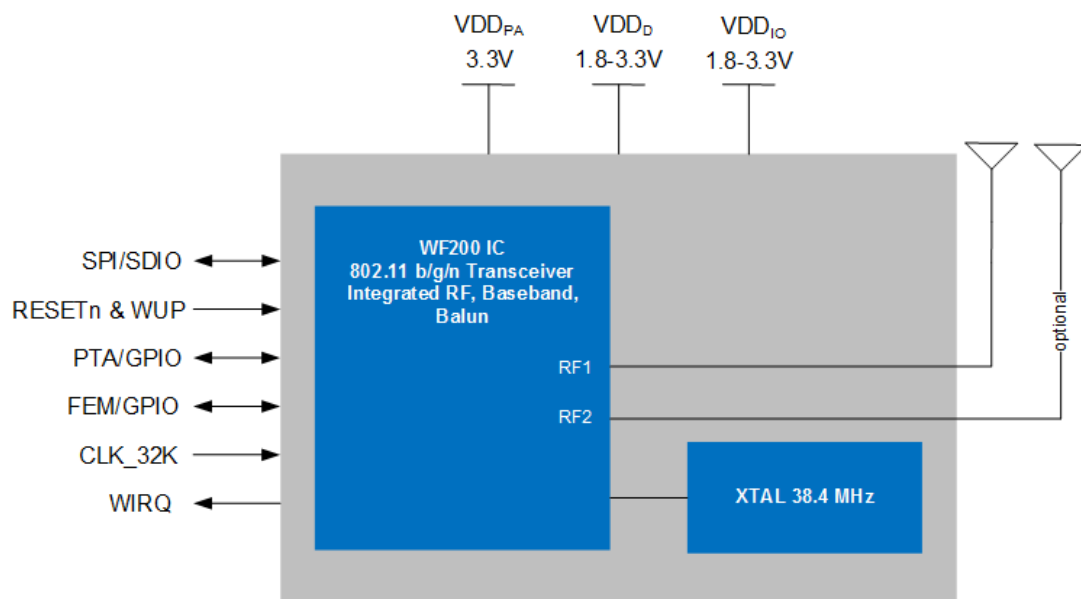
$VDD_{PA}$
3.3V
$VDD_{D}$
1.8-3.3V
$VDD_{IO}$
1.8-3.3V

WF200 IC
802.11 b/g/n Transceiver
Integrated RF, Baseband, Balun

SPI/SDIO
RESETn & WUP
PTA/GPIO
FEM/GPIO
CLK_32K
WIRQ

RF1
RF2

optional

XTAL 38.4 MHz